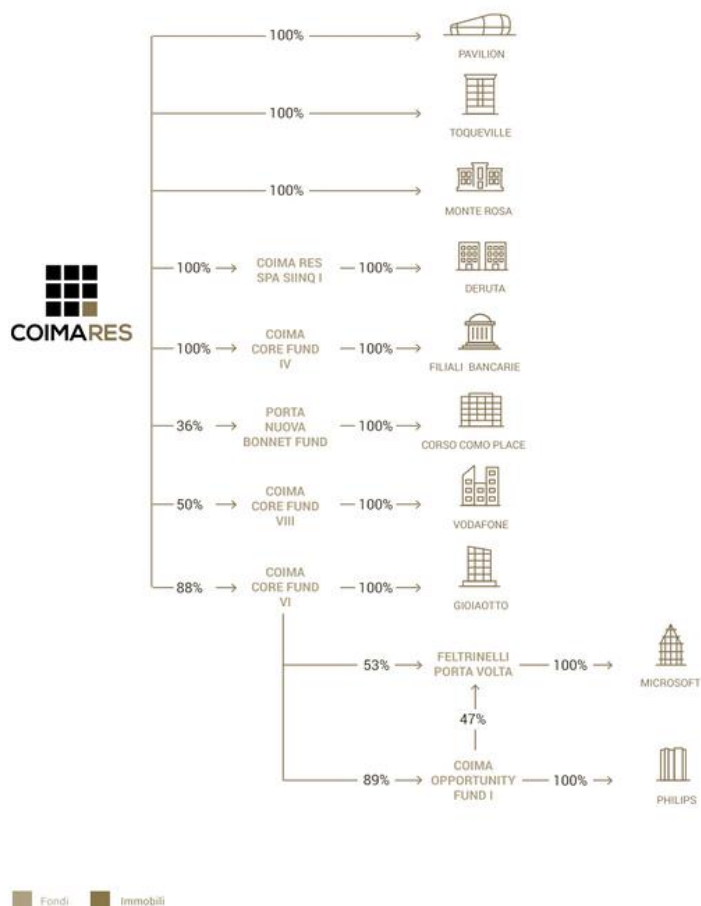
COIMARES

100% → PAVILION

100% → TOQUEVILLE

100% → MONTE ROSA

100% → COIMA RES SPA SIINQ I → 100% → DERUTA

100% → COIMA CORE FUND IV → 100% → FILIALI BANCARIE

36% → PORTA NUOVA BONNET FUND → 100% → CORSO COMO PLACE

50% → COIMA CORE FUND VIII → 100% → VODAFONE

88% → COIMA CORE FUND VI → 100% → GIOIAOTTO

53% → FELTRINELLI PORTA VOLTA → 100% → MICROSOFT

47%

89% → COIMA OPPORTUNITY FUND I → 100% → PHILIPS

Fondi Immobili